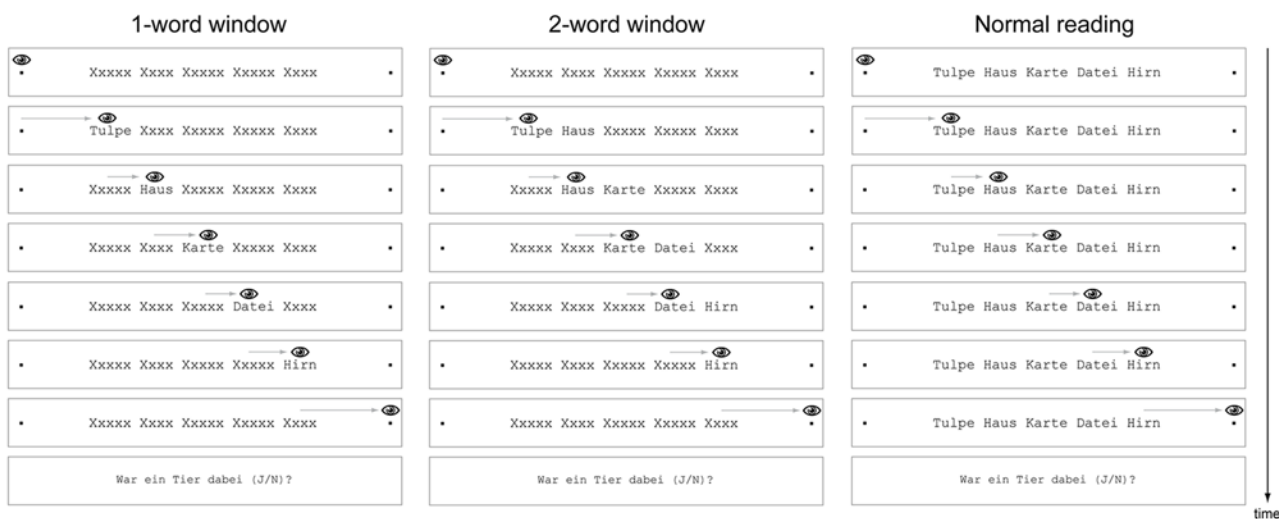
1-word window

Xxxxx Xxxx Xxxxx Xxxxx Xxxx

Tulpe Xxxx Xxxxx Xxxxx Xxxx

Xxxxx Haus Xxxxx Xxxxx Xxxx

Xxxxx Xxxx Karte Xxxxx Xxxx

Xxxxx Xxxx Xxxxx Datei Xxxx

Xxxxx Xxxx Xxxxx Xxxxx Hirn

Xxxxx Xxxx Xxxxx Xxxxx Xxxx

War ein Tier dabei (J/N)?

2-word window

Xxxxx Xxxx Xxxxx Xxxxx Xxxx

Tulpe Haus Xxxxx Xxxxx Xxxx

Xxxxx Haus Karte Xxxxx Xxxx

Xxxxx Xxxx Karte Datei Xxxx

Xxxxx Xxxx Xxxxx Datei Hirn

Xxxxx Xxxx Xxxxx Xxxxx Hirn

Xxxxx Xxxx Xxxxx Xxxxx Xxxx

War ein Tier dabei (J/N)?

Normal reading

Tulpe Haus Karte Datei Hirn

Tulpe Haus Karte Datei Hirn

Tulpe Haus Karte Datei Hirn

Tulpe Haus Karte Datei Hirn

Tulpe Haus Karte Datei Hirn

Tulpe Haus Karte Datei Hirn

Tulpe Haus Karte Datei Hirn

War ein Tier dabei (J/N)?

time